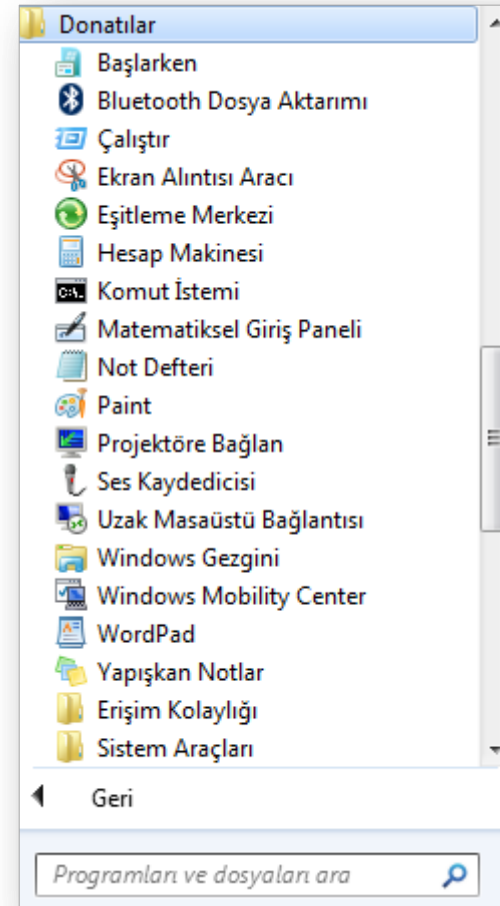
Donatılar
Başlarken
Bluetooth Dosya Aktarımı
Çalıştır
Ekran Alıntısı Aracı
Eşitleme Merkezi
Hesap Makinesi
Komut İstemi
Matematiksel Giriş Paneli
Not Defteri
Paint
Projektöre Bağlan
Ses Kaydedicisi
Uzak Masaüstü Bağlantısı
Windows Gezgini
Windows Mobility Center
WordPad
Yapışkan Notlar
Erişim Kolaylığı
Sistem Araçları

Geri

Programları ve dosyaları ara